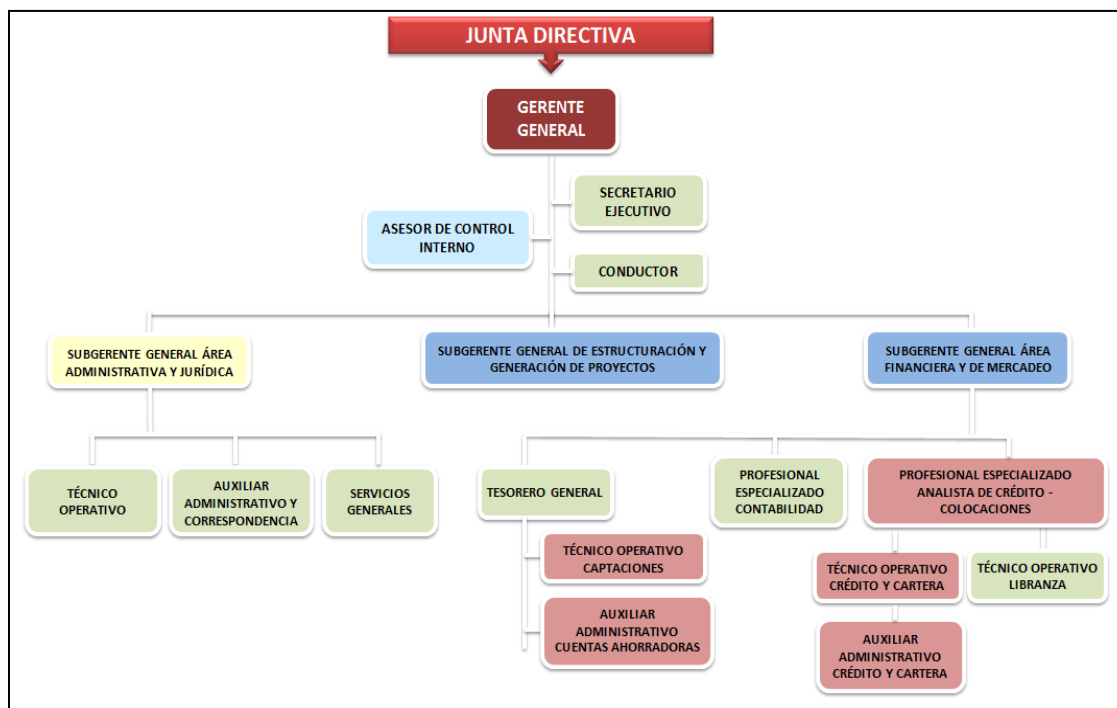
JUNTA DIRECTIVA

GERENTE GENERAL

SECRETARIO EJECUTIVO

ASESOR DE CONTROL INTERNO

CONDUCTOR

SUBGERENTE GENERAL ÁREA ADMINISTRATIVA Y JURÍDICA

SUBGERENTE GENERAL DE ESTRUCTURACIÓN Y GENERACIÓN DE PROYECTOS

SUBGERENTE GENERAL ÁREA FINANCIERA Y DE MERCADEO

TÉCNICO OPERATIVO

AUXILIAR ADMINISTRATIVO Y CORRESPONDENCIA

SERVICIOS GENERALES

TESORERO GENERAL

PROFESIONAL ESPECIALIZADO CONTABILIDAD

PROFESIONAL ESPECIALIZADO ANALISTA DE CRÉDITO - COLOCACIONES

TÉCNICO OPERATIVO CAPTACIONES

AUXILIAR ADMINISTRATIVO CUENTAS AHORRADORAS

TÉCNICO OPERATIVO CRÉDITO Y CARTERA

TÉCNICO OPERATIVO LIBRANZA

AUXILIAR ADMINISTRATIVO CRÉDITO Y CARTERA